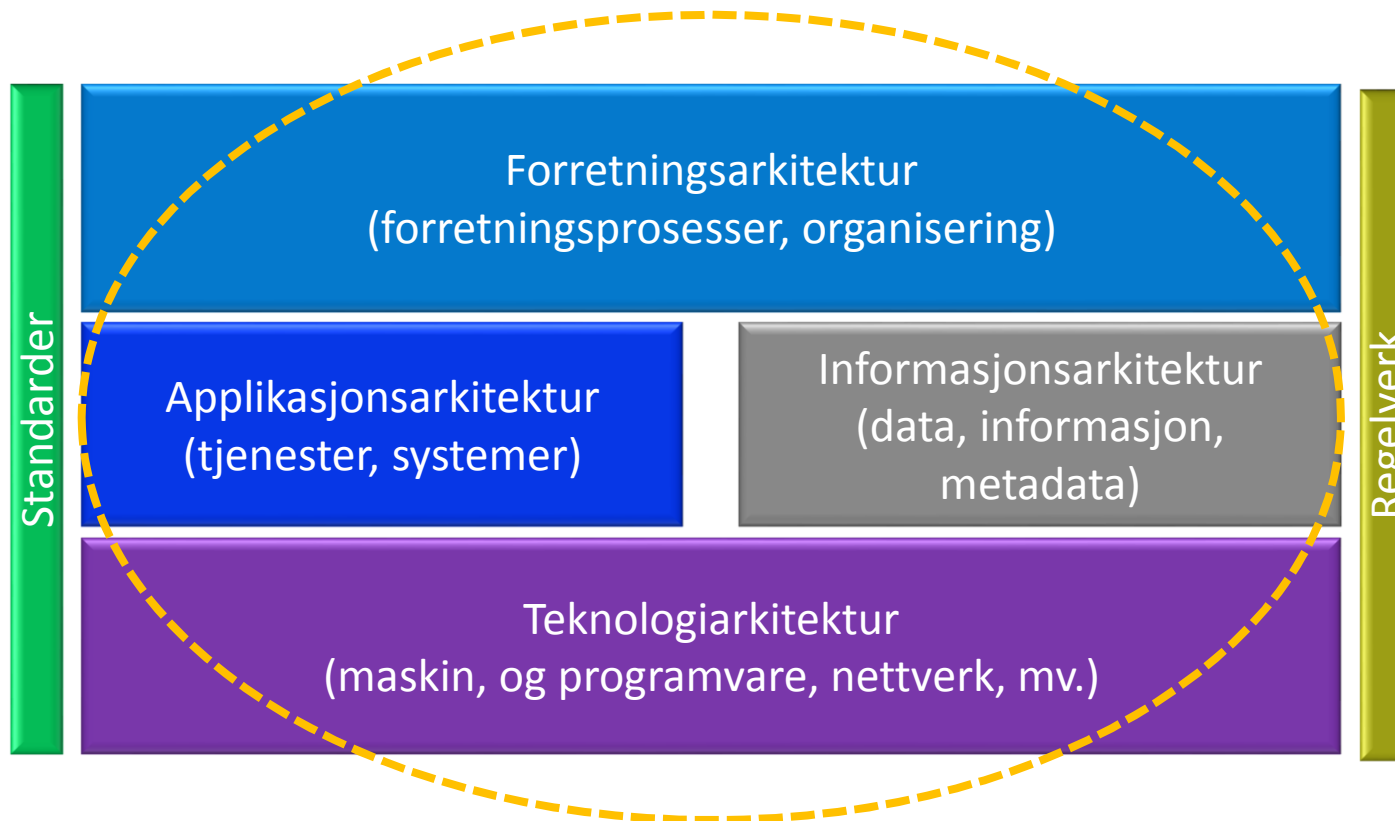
Standarder

Forretningsarkitektur
(forretningsprosesser, organisering)

Applikasjonsarkitektur
(tjenester, systemer)

Informasjonsarkitektur
(data, informasjon, metadata)

Teknologiarkitektur
(maskin, og programvare, nettverk, mv.)

Regelverk